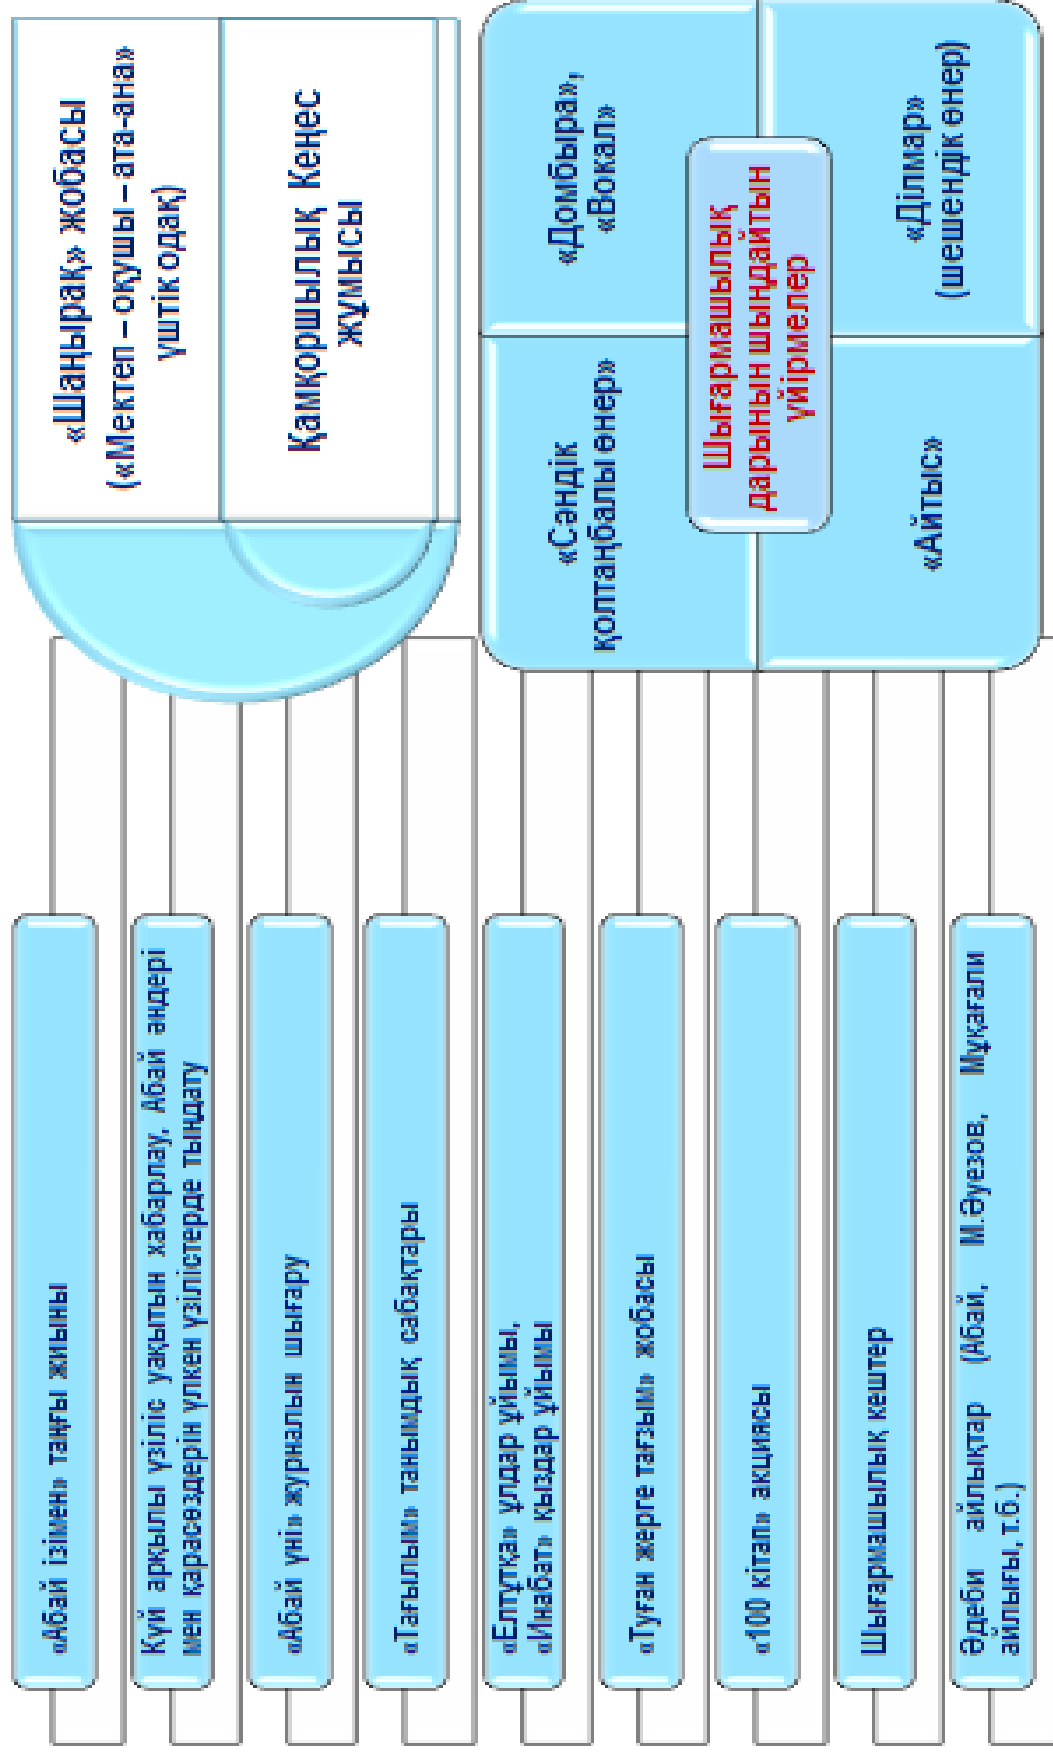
«Шаңырақ» жобасы («Мектеп – оқушы – ата-ана» үштік одақ)

Қамқоршылық Кеңес жұмысы

«Домбыра», «Вокал»

«Ділмар» (шешендік өнер)

Шығармашылық дарынын шыңдайтын үйірмелер

«Сәндік қолтаңбалы өнер»

«Айтыс»

«Абай ізімен» таңғы жиыны

Күй арқылы үзіліс уақытын хабарлау, Абай әндері мен қарасөздерін үлкен үзілістерде тыңдату

«Абай үні» журналын шығару

«Тағылым» танымдық сабақтары

«Елтұтқа» ұлдар ұйымы, «Иназбат» қыздар ұйымы

«Туған жерге тағзым» жобасы

«100 кітап» акциясы

Шығармашылық кештер

Әдеби айлықтар (Абай, М.Әуезов, Мұқағали айлығы, т.б.)